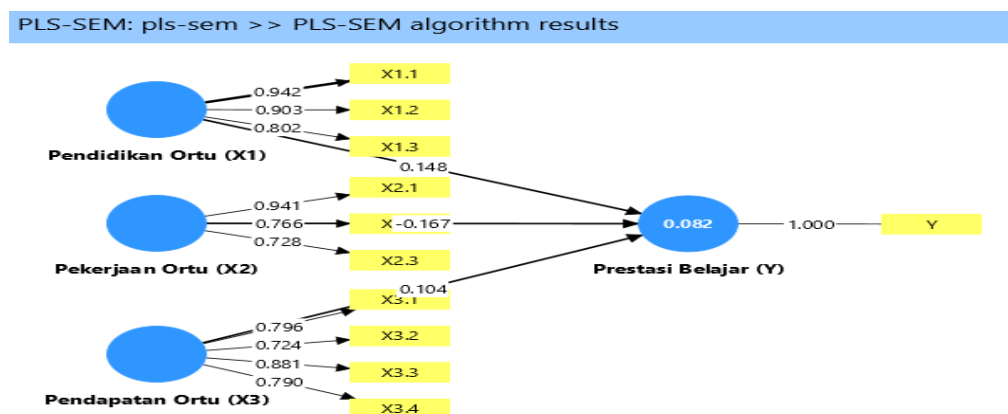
PLS-SEM: pls-sem >> PLS-SEM algorithm results

Pendidikan Ortu (X1)

0.942

0.903

0.802

X1.1

X1.2

X1.3

0.148

Pekerjaan Ortu (X2)

0.941

0.766

0.728

X2.1

X -0.167

X2.3

0.082

Prestasi Belajar (Y)

1.000

Y

0.104

Pendapatan Ortu (X3)

0.796

0.724

0.881

0.790

X3.1

X3.2

X3.3

X3.4